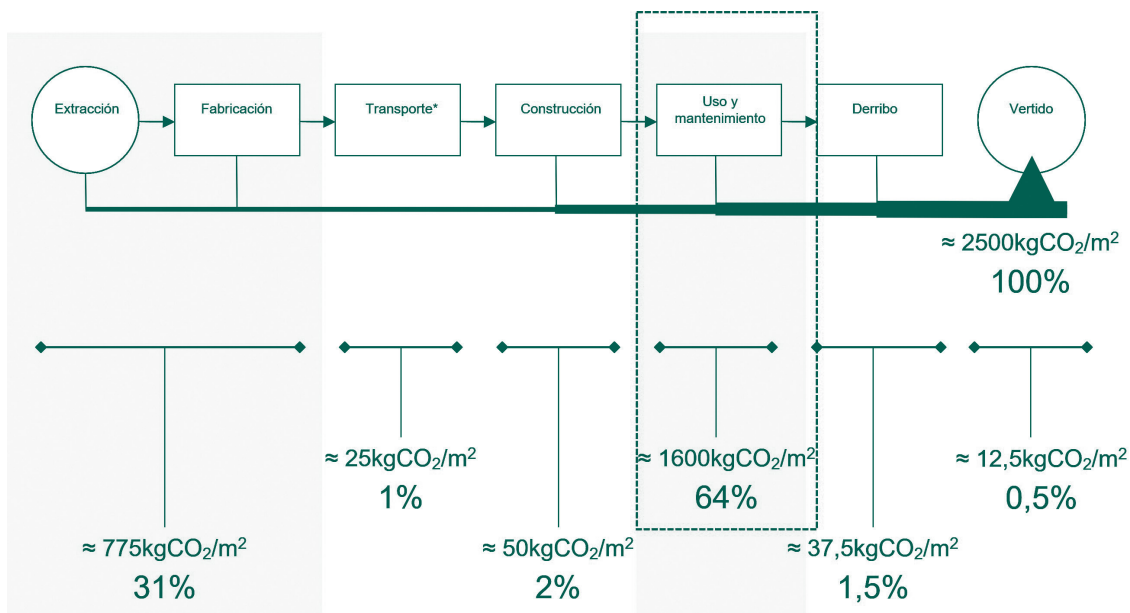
Extracción

Fabricación

Transporte*

Construcción

Uso y mantenimiento

Derribo

Vertido

≈ 2500kg$CO_2$/m$^2$
100%

≈ 25kg$CO_2$/m$^2$
1%

≈ 1600kg$CO_2$/m$^2$
64%

≈ 12,5kg$CO_2$/m$^2$
0,5%

≈ 775kg$CO_2$/m$^2$
31%

≈ 50kg$CO_2$/m$^2$
2%

≈ 37,5kg$CO_2$/m$^2$
1,5%